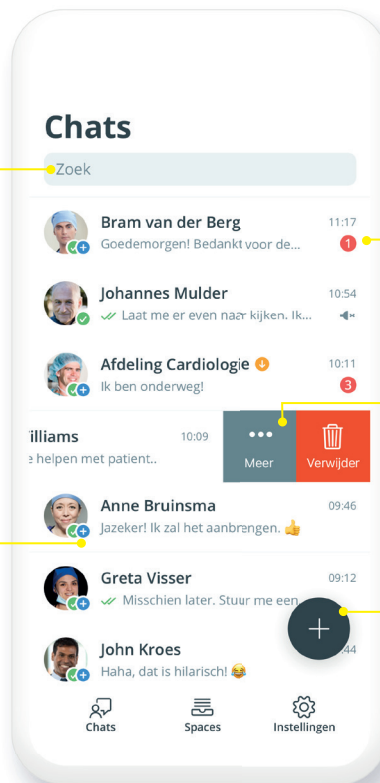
Chats

Zoek

Bram van der Berg 11:17
Goedemorgen! Bedankt voor de... 1

Johannes Mulder 10:54
Laat me er even naar kijken. Ik...

Afdeling Cardiologie 10:11
Ik ben onderweg! 3

illiams 10:09
e helpen met patient..

Meer

Verwijder

Anne Bruinsma 09:46
Jazeker! Ik zal het aanbrengen. 👍

Greta Visser 09:12
Misschien later. Stuur me een...

John Kroes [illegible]44
Haha, dat is hilarisch! 😂

Chats Spaces Instellingen